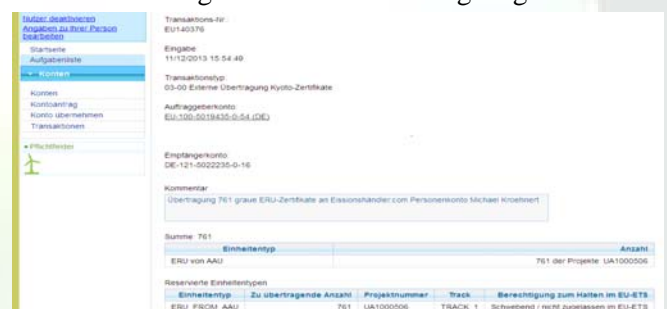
Nutzer deaktivieren
Angaben zu Ihrer Person bearbeiten

Startseite
Aufgabenliste

Konten

Konten
Kontoantrag
Konto übernehmen
Transaktionen

Pflichtfelder

Transaktions-Nr.:
EU140376

Eingabe:
11/12/2013 15:54:49

Transaktionstyp:
03-00 Externe Übertragung Kyoto-Zertifikate

Auftraggeberkonto:
EU-100-5019435-0-54 (DE)

Empfängerkonto:
DE-121-5022235-0-16

Kommentar
Übertragung 761 graue ERU-Zertifikate an Emissionshändler.com Personenkonto Michael Kroehnert

Summe: 761

| Einheitentyp | Anzahl |
|---|---|
| ERU von AAU | 761 der Projekte: UA1000506 |

Reservierte Einheitentypen

| Einheitentyp | Zu übertragende Anzahl | Projektnummer | Track | Berechtigung zum Halten im EU-ETS |
|---|---|---|---|---|
| ERU_FROM_AAU | 761 | UA1000506 | TRACK_1 | Schwebend / nicht zugelassen im EU-ETS |